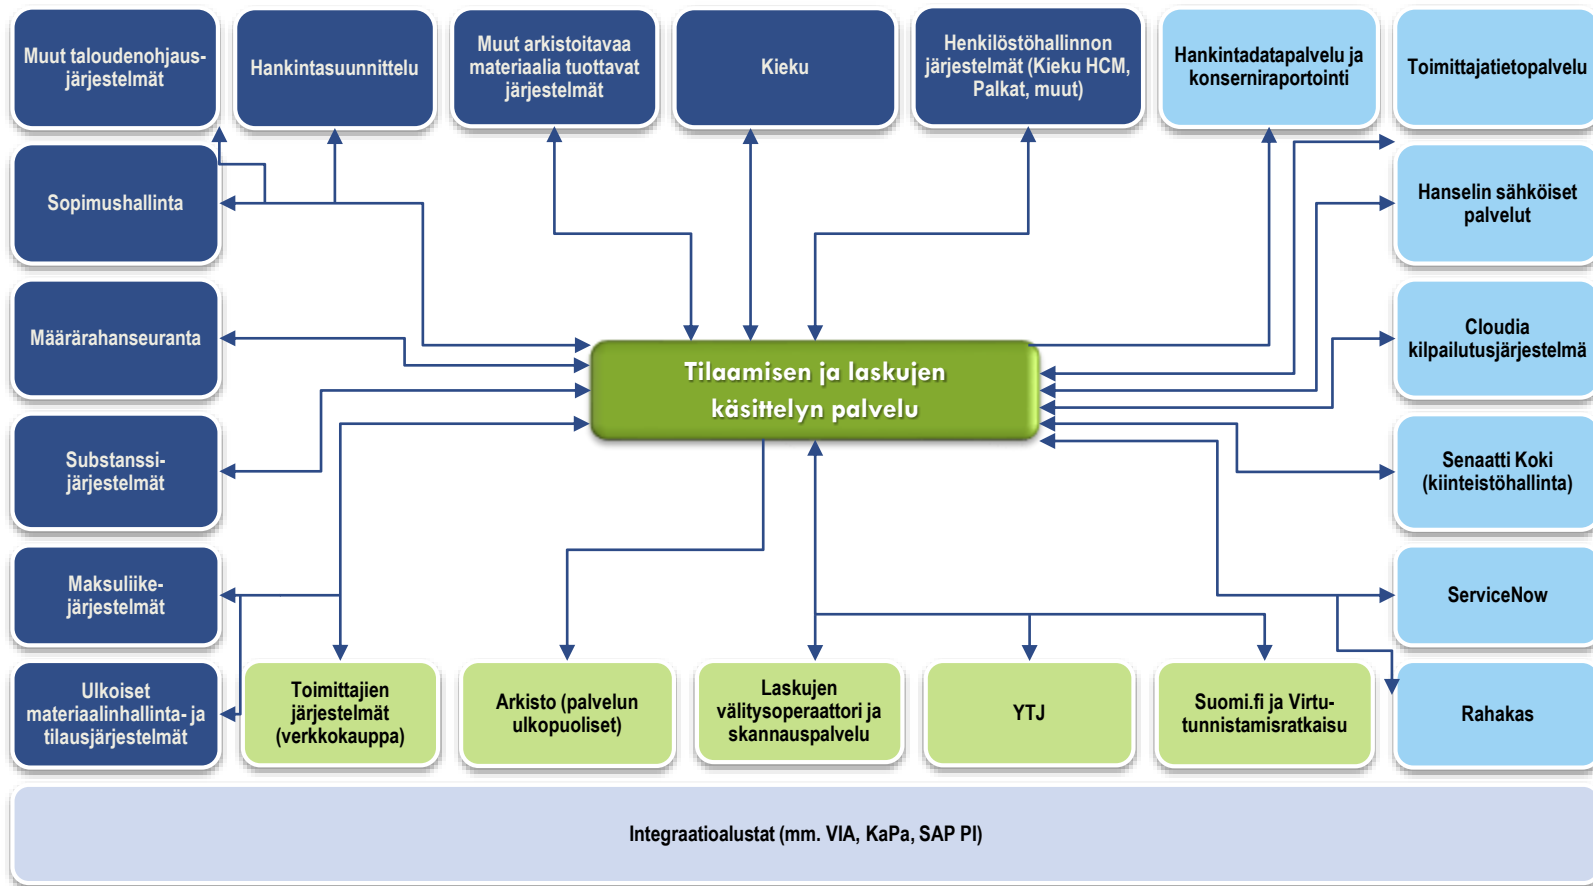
Muut taloudenohjausjärjestelmät

Hankintasuunnittelu

Muut arkistoitavaa materiaalia tuottavat järjestelmät

Kieku

Henkilöstöhallinnon järjestelmät (Kieku HCM, Palkat, muut)

Hankintadatapalvelu ja konserniraportointi

Toimittajatietopalvelu

Sopimushallinta

Hanselin sähköiset palvelut

Määrärahanseuranta

Tilaamisen ja laskujen käsittelyn palvelu

Cloudia kilpailutusjärjestelmä

Substanssijärjestelmät

Senaatti Koki (kiinteistöhallinta)

Maksuliikejärjestelmät

ServiceNow

Ulkoiset materiaalinhallinta- ja tilausjärjestelmät

Toimittajien järjestelmät (verkkokauppa)

Arkisto (palvelun ulkopuoliset)

Laskujen välitysoperaattori ja skannauspalvelu

YTJ

Suomi.fi ja Virtu-tunnistamisratkaisu

Rahakas

Integraatioalustat (mm. VIA, KaPa, SAP PI)